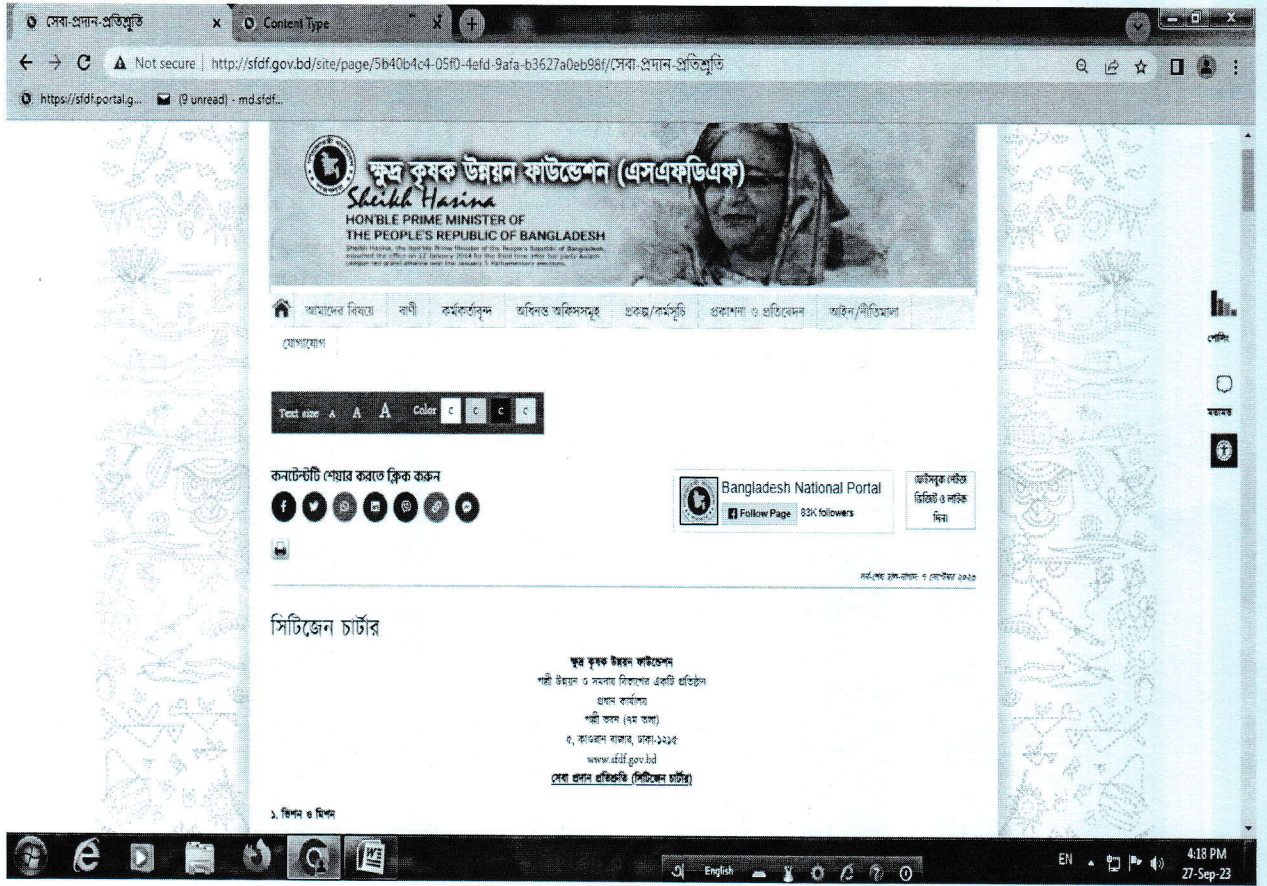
সেবা-প্রদান-প্রতিশ্রুতি ×
Content Type ×

Not secure | http://sfdf.gov.bd/site/page/5b40b4c4-05f0-4efd-9afa-b3627a0eb98f/সেবা-প্রদান-প্রতিশ্রুতি

https://sfdf.portal.g... (9 unread) - md.sfdf...

ক্ষুদ্র কৃষক উন্নয়ন ফাউন্ডেশন (এসএফডিএফ)

Sheikh Hasina
HON'BLE PRIME MINISTER OF
THE PEOPLE'S REPUBLIC OF BANGLADESH
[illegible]

আমাদের বিষয়ে বাণী কর্মকর্তাবৃন্দ অধিনস্ত অফিসসমূহ প্রকল্প/কর্মসূচি প্রকাশনা ও প্রতিবেদন আইন/নীতিমালা যোগাযোগ

Text size A A A Color C C C C

কনটেন্টটি শেয়ার করতে ক্লিক করুন

Bangladesh National Portal
Follow Page 83K followers

ফেইসবুক পেইজে ভিজিট ও লাইক দিন।

সর্বশেষ হাল-নাগাদ: ৭ সেপ্টেম্বর ২০২৩

সিটিজেন চার্টার

ক্ষুদ্র কৃষক উন্নয়ন ফাউন্ডেশন
পল্লী উন্নয়ন ও সমবায় বিভাগের একটি প্রতিষ্ঠান
প্রধান কার্যালয়
পল্লী ভবন (৭ম তলা)
৫, কাওরান বাজার, ঢাকা-১২১৫
www.sfdf.gov.bd
সেবা প্রদান প্রতিশ্রুতি (সিটিজেন চার্টার)

১. ভিশন ও মিশন

পোলিং
মতামত

English
EN 4:18 PM 27-Sep-23